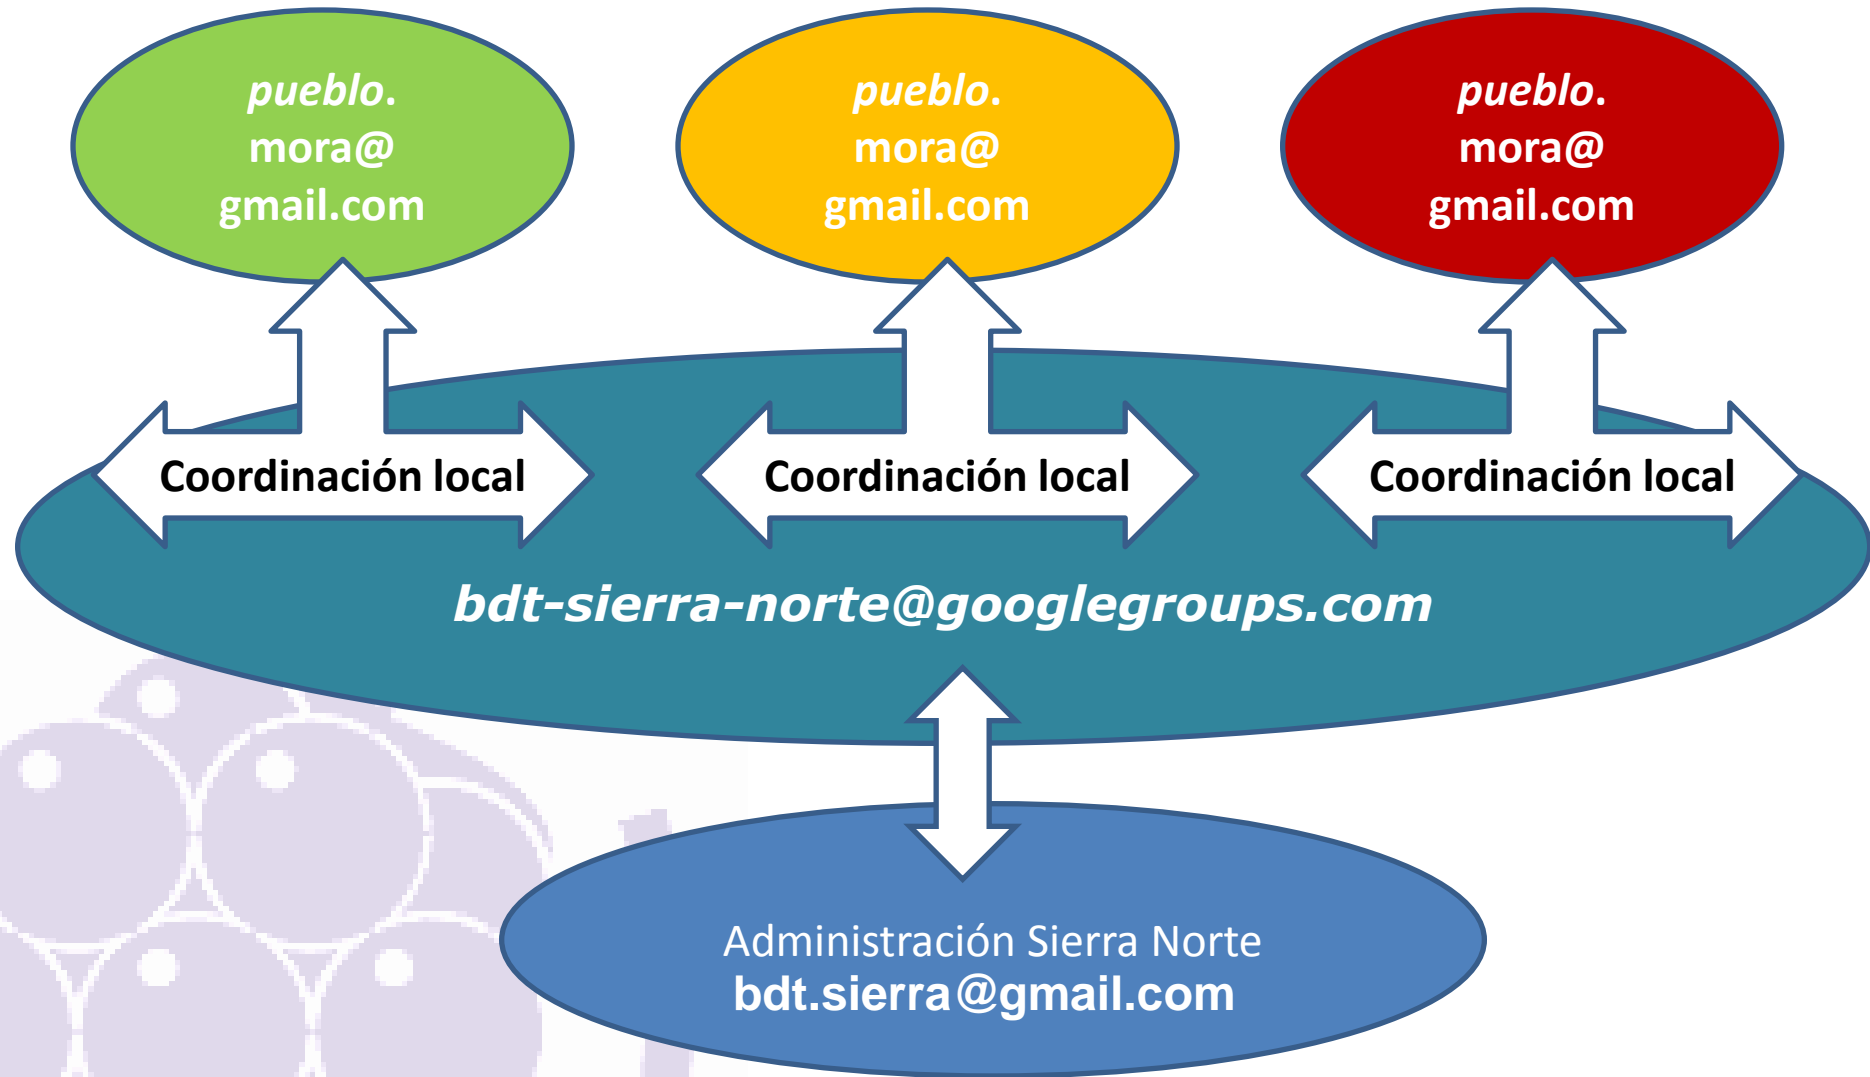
pueblo.
mora@
gmail.com

pueblo.
mora@
gmail.com

pueblo.
mora@
gmail.com

Coordinación local

Coordinación local

Coordinación local

bdt-sierra-norte@googlegroups.com

Administración Sierra Norte
bdt.sierra@gmail.com